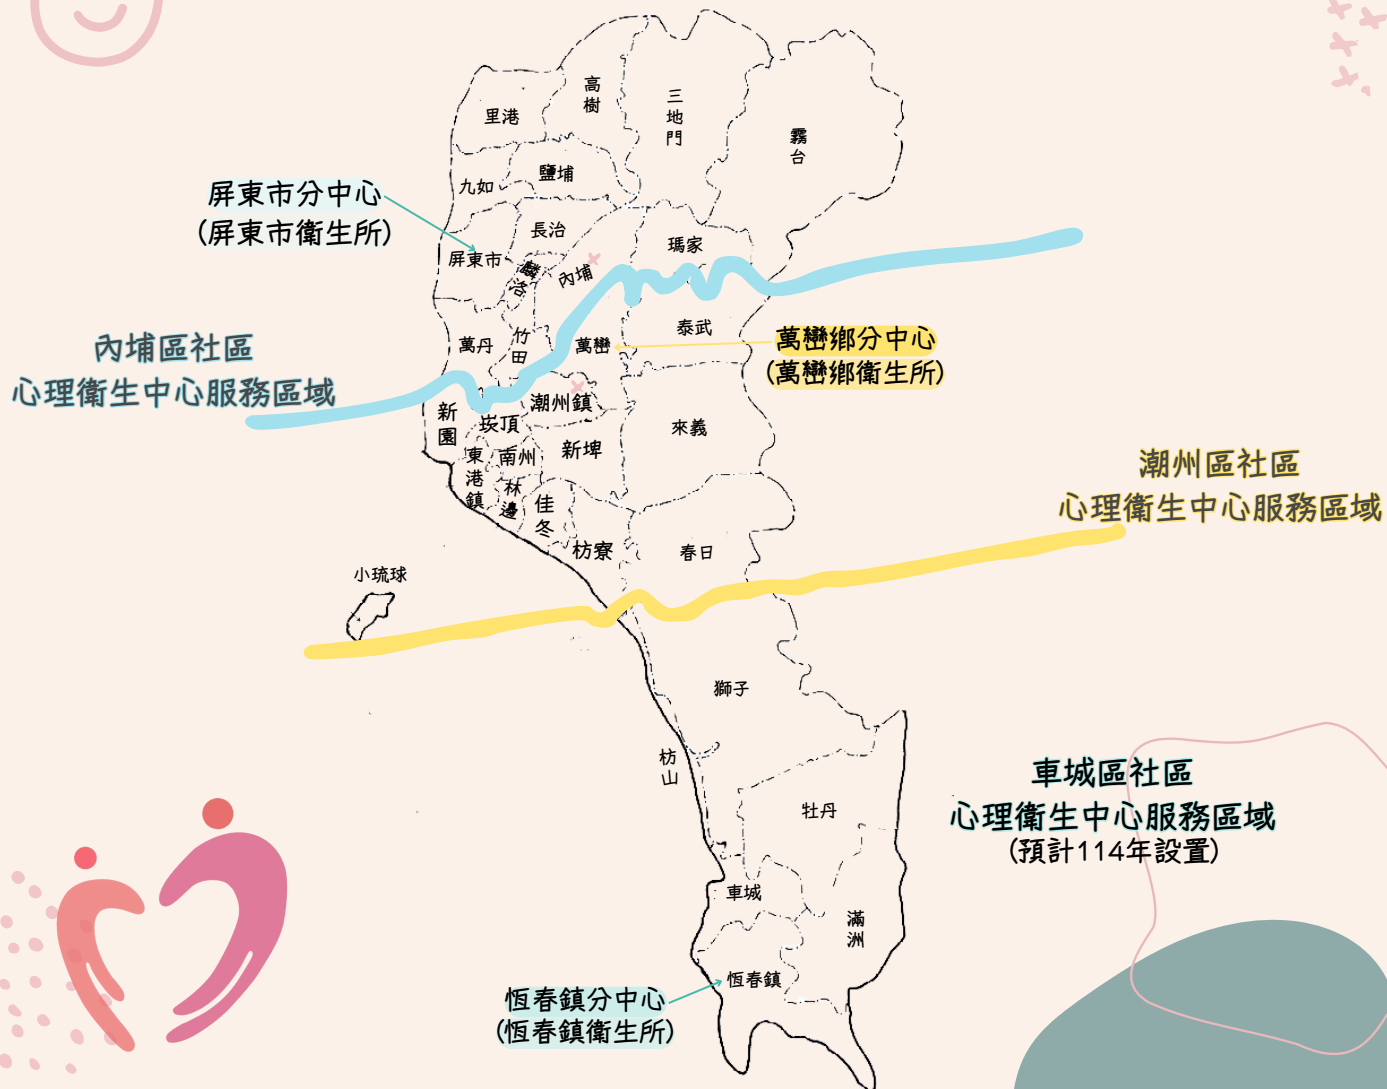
高樹

里港

三地門

霧台

鹽埔

九如

屏東市分中心
(屏東市衛生所)

長治

瑪家

屏東市

麟洛

內埔

內埔區社區
心理衛生中心服務區域

泰武

萬丹

竹田

萬巒

萬巒鄉分中心
(萬巒鄉衛生所)

新園

崁頂

潮州鎮

來義

東港鎮

南州

新埤

林邊

佳冬

枋寮

春日

潮州區社區
心理衛生中心服務區域

小琉球

獅子

枋山

牡丹

車城區社區
心理衛生中心服務區域
(預計114年設置)

車城

滿洲

恆春鎮

恆春鎮分中心
(恆春鎮衛生所)